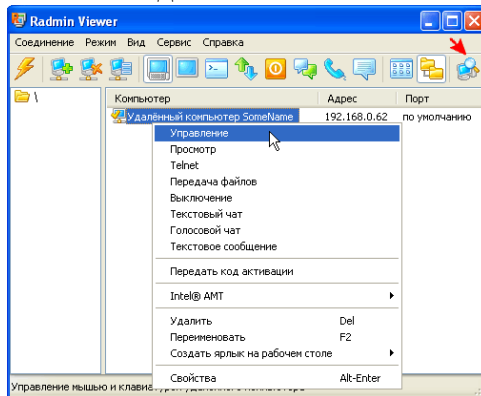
Radmin Viewer

Соединение Режим Вид Сервис Справка

\

| Компьютер | Адрес | Порт |
|---|---|---|
| Удалённый компьютер SomeName | 192.168.0.62 | по умолчанию |

Управление
Просмотр
Telnet
Передача файлов
Выключение
Текстовый чат
Голосовой чат
Текстовое сообщение

Передать код активации

Intel® AMT

Удалить Del
Переименовать F2
Создать ярлык на рабочем столе

Свойства Alt-Enter

Управление мышью и клавиа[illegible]